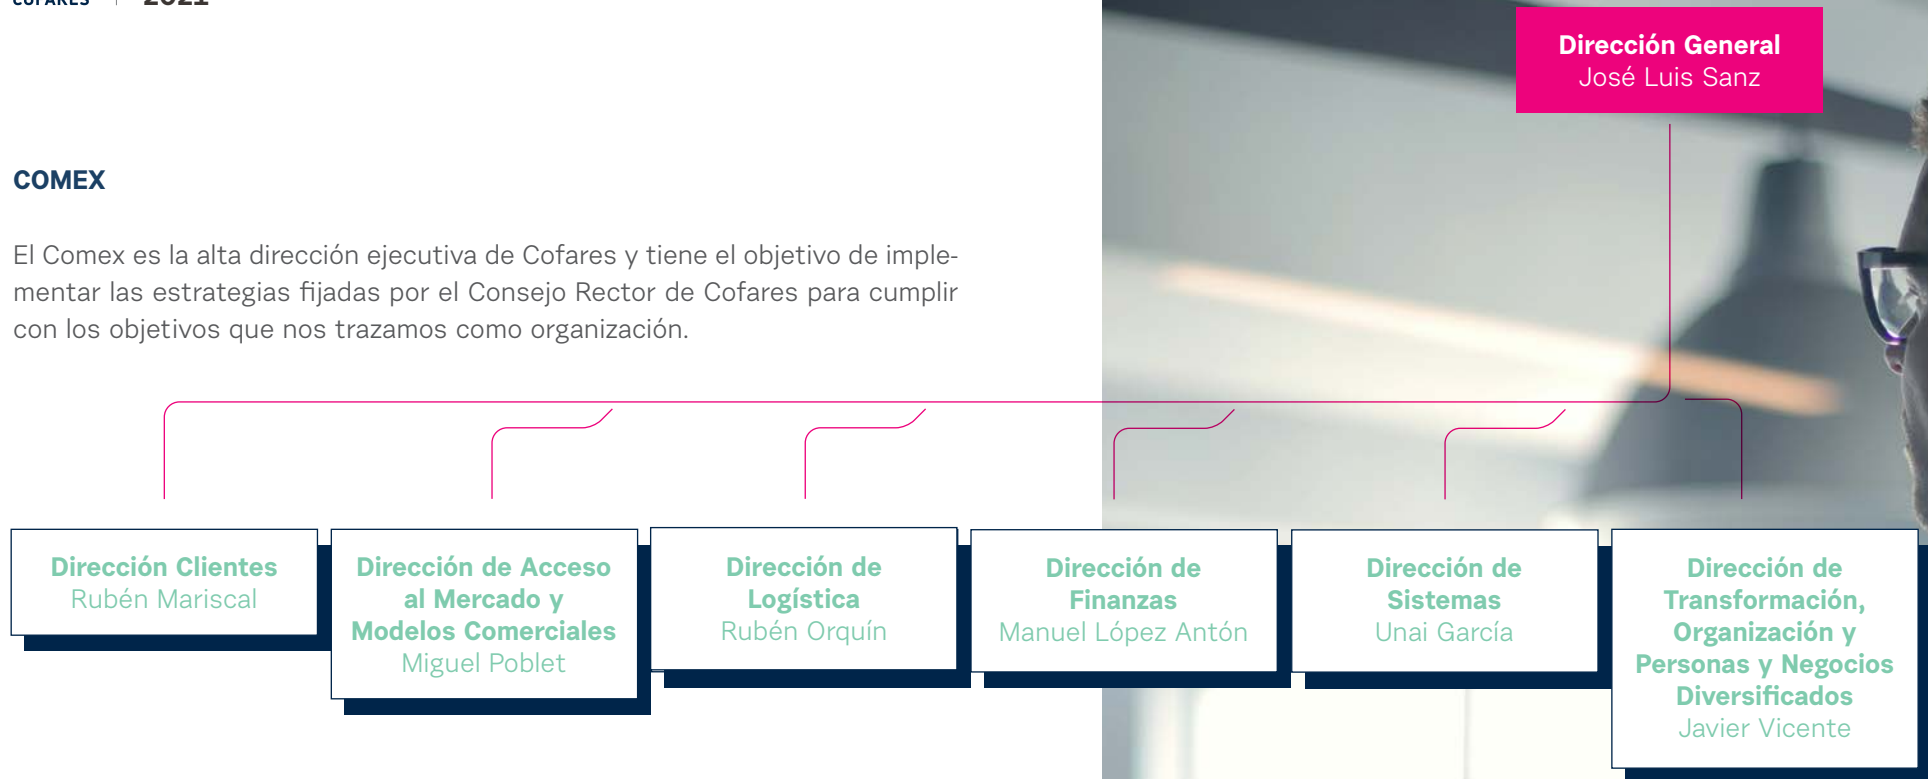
COFARES 2021

Dirección General
José Luis Sanz

COMEX

El Comex es la alta dirección ejecutiva de Cofares y tiene el objetivo de implementar las estrategias fijadas por el Consejo Rector de Cofares para cumplir con los objetivos que nos trazamos como organización.

Dirección Clientes
Rubén Mariscal

Dirección de Acceso al Mercado y Modelos Comerciales
Miguel Poblet

Dirección de Logística
Rubén Orquín

Dirección de Finanzas
Manuel López Antón

Dirección de Sistemas
Unai García

Dirección de Transformación, Organización y Personas y Negocios Diversificados
Javier Vicente